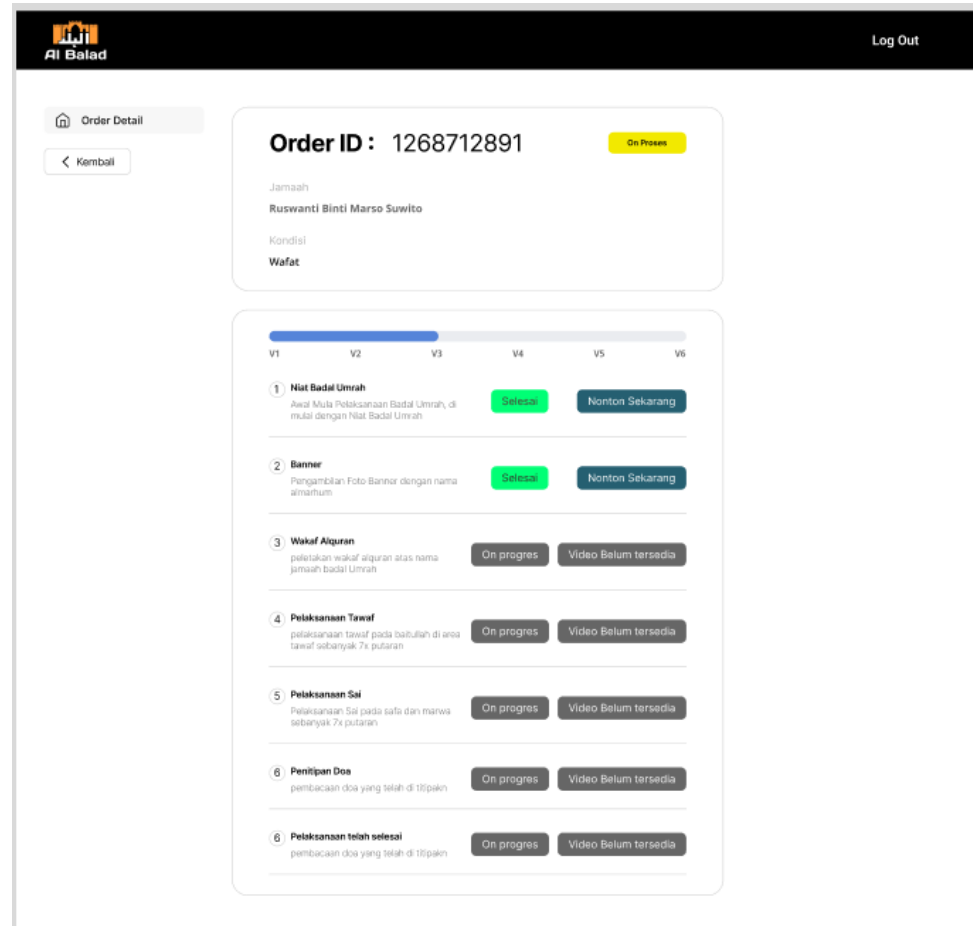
البلد
Al Balad

Log Out

Order Detail

Kembali

Order ID : 1268712891

On Proses

Jamaah

Ruswanti Binti Marso Suwito

Kondisi

Wafat

V1 V2 V3 V4 V5 V6

1 Niat Badal Umrah
Awal Mula Pelaksanaan Badal Umrah, di mulai dengan Niat Badal Umrah
Selesai
Nonton Sekarang

2 Banner
Pengambilan Foto Banner dengan nama almarhum
Selesai
Nonton Sekarang

3 Wakaf Alquran
peletakan wakaf alquran atas nama jamaah badal Umrah
On progres
Video Belum tersedia

4 Pelaksanaan Tawaf
pelaksanaan tawaf pada baitullah di area tawaf sebanyak 7x putaran
On progres
Video Belum tersedia

5 Pelaksanaan Sai
Pelaksanaan Sai pada safa dan marwa sebanyak 7x putaran
On progres
Video Belum tersedia

6 Penitipan Doa
pembacaan doa yang telah di titipakn
On progres
Video Belum tersedia

6 Pelaksanaan telah selesai
pembacaan doa yang telah di titipakn
On progres
Video Belum tersedia